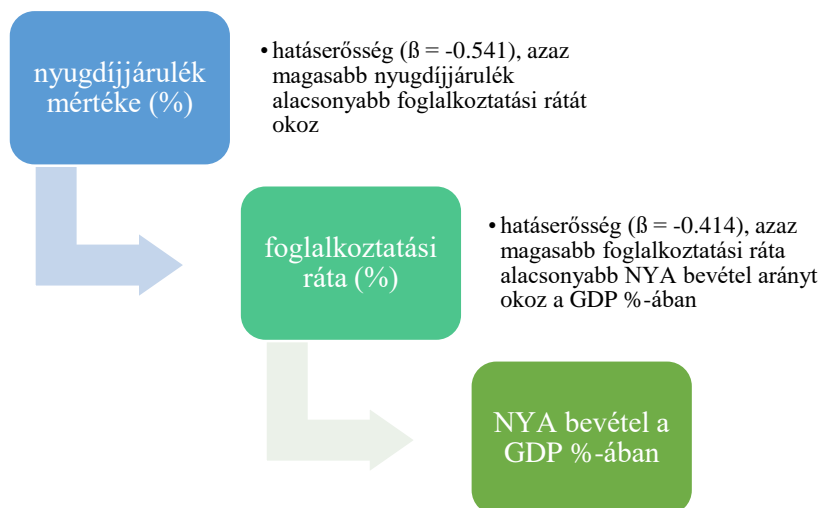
nyugdíjjárulék mértéke (%)

• hatáserősség (ß = -0.541), azaz magasabb nyugdíjjárulék alacsonyabb foglalkoztatási rátát okoz

foglalkoztatási ráta (%)

• hatáserősség (ß = -0.414), azaz magasabb foglalkoztatási ráta alacsonyabb NYA bevétel arányt okoz a GDP %-ában

NYA bevétel a GDP %-ában